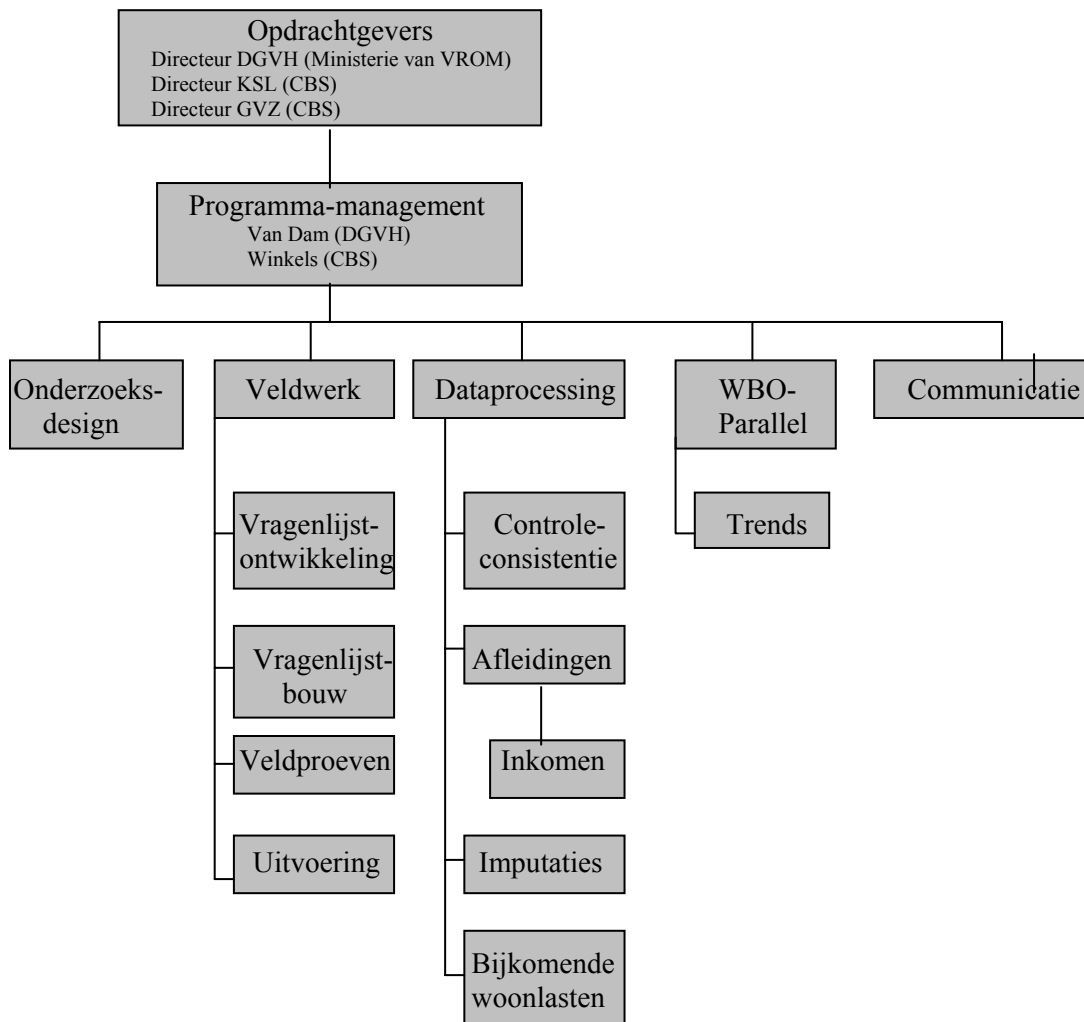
Opdrachtgevers
Directeur DGVH (Ministerie van VROM)
Directeur KSL (CBS)
Directeur GVZ (CBS)

Programma-management
Van Dam (DGVH)
Winkels (CBS)

Onderzoeksdesign

Veldwerk

Vragenlijstontwikkeling

Vragenlijstbouw

Veldproeven

Uitvoering

Dataprocessing

Controleconsistentie

Afleidingen

Inkomen

Imputaties

Bijkomende woonlasten

WBO-Parallel

Trends

Communicatie